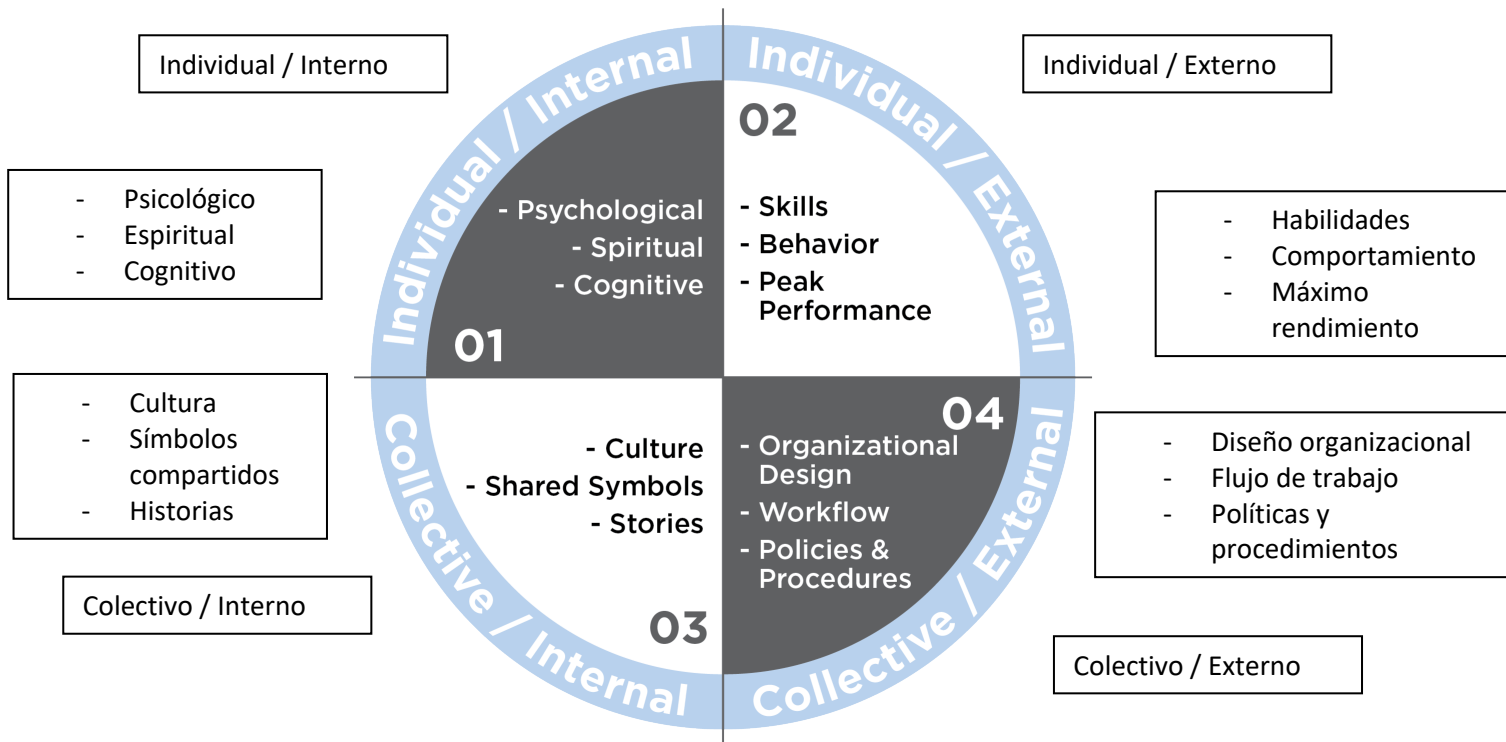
Individual / Interno

- Psicológico
- Espiritual
- Cognitivo

Individual / Internal

- Psychological
- Spiritual
- Cognitive

01

Individual / External

02

- Skills
- Behavior
- Peak Performance

Individual / Externo

- Habilidades
- Comportamiento
- Máximo rendimiento

- Cultura
- Símbolos compartidos
- Historias

Colectivo / Interno

Collective / Internal

- Culture
- Shared Symbols
- Stories

03

Collective / External

04

- Organizational Design
- Workflow
- Policies & Procedures

- Diseño organizacional
- Flujo de trabajo
- Políticas y procedimientos

Colectivo / Externo